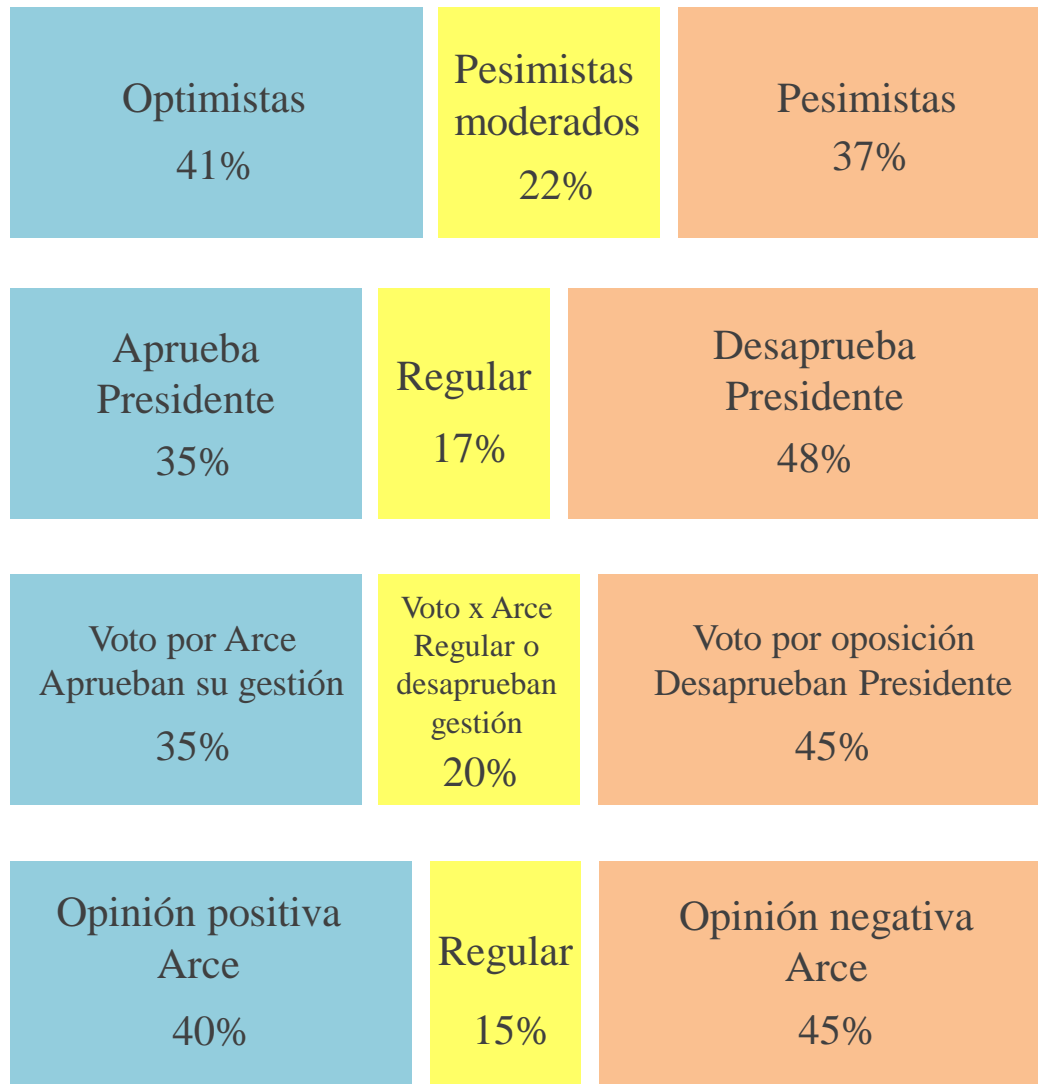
Optimistas
41%

Pesimistas moderados
22%

Pesimistas
37%

Aprueba Presidente
35%

Regular
17%

Desaprueba Presidente
48%

Voto por Arce Aprueban su gestión
35%

Voto x Arce Regular o desaprueban gestión
20%

Voto por oposición Desaprueban Presidente
45%

Opinión positiva Arce
40%

Regular
15%

Opinión negativa Arce
45%